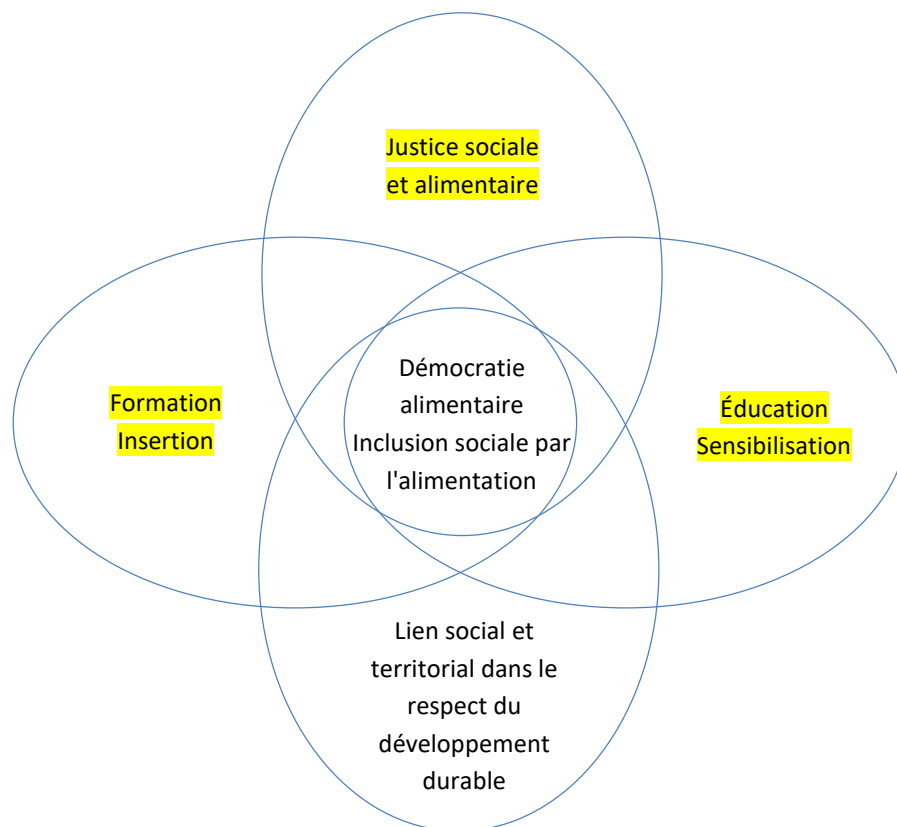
Justice sociale et alimentaire

Formation Insertion

Démocratie alimentaire Inclusion sociale par l'alimentation

Éducation Sensibilisation

Lien social et territorial dans le respect du développement durable